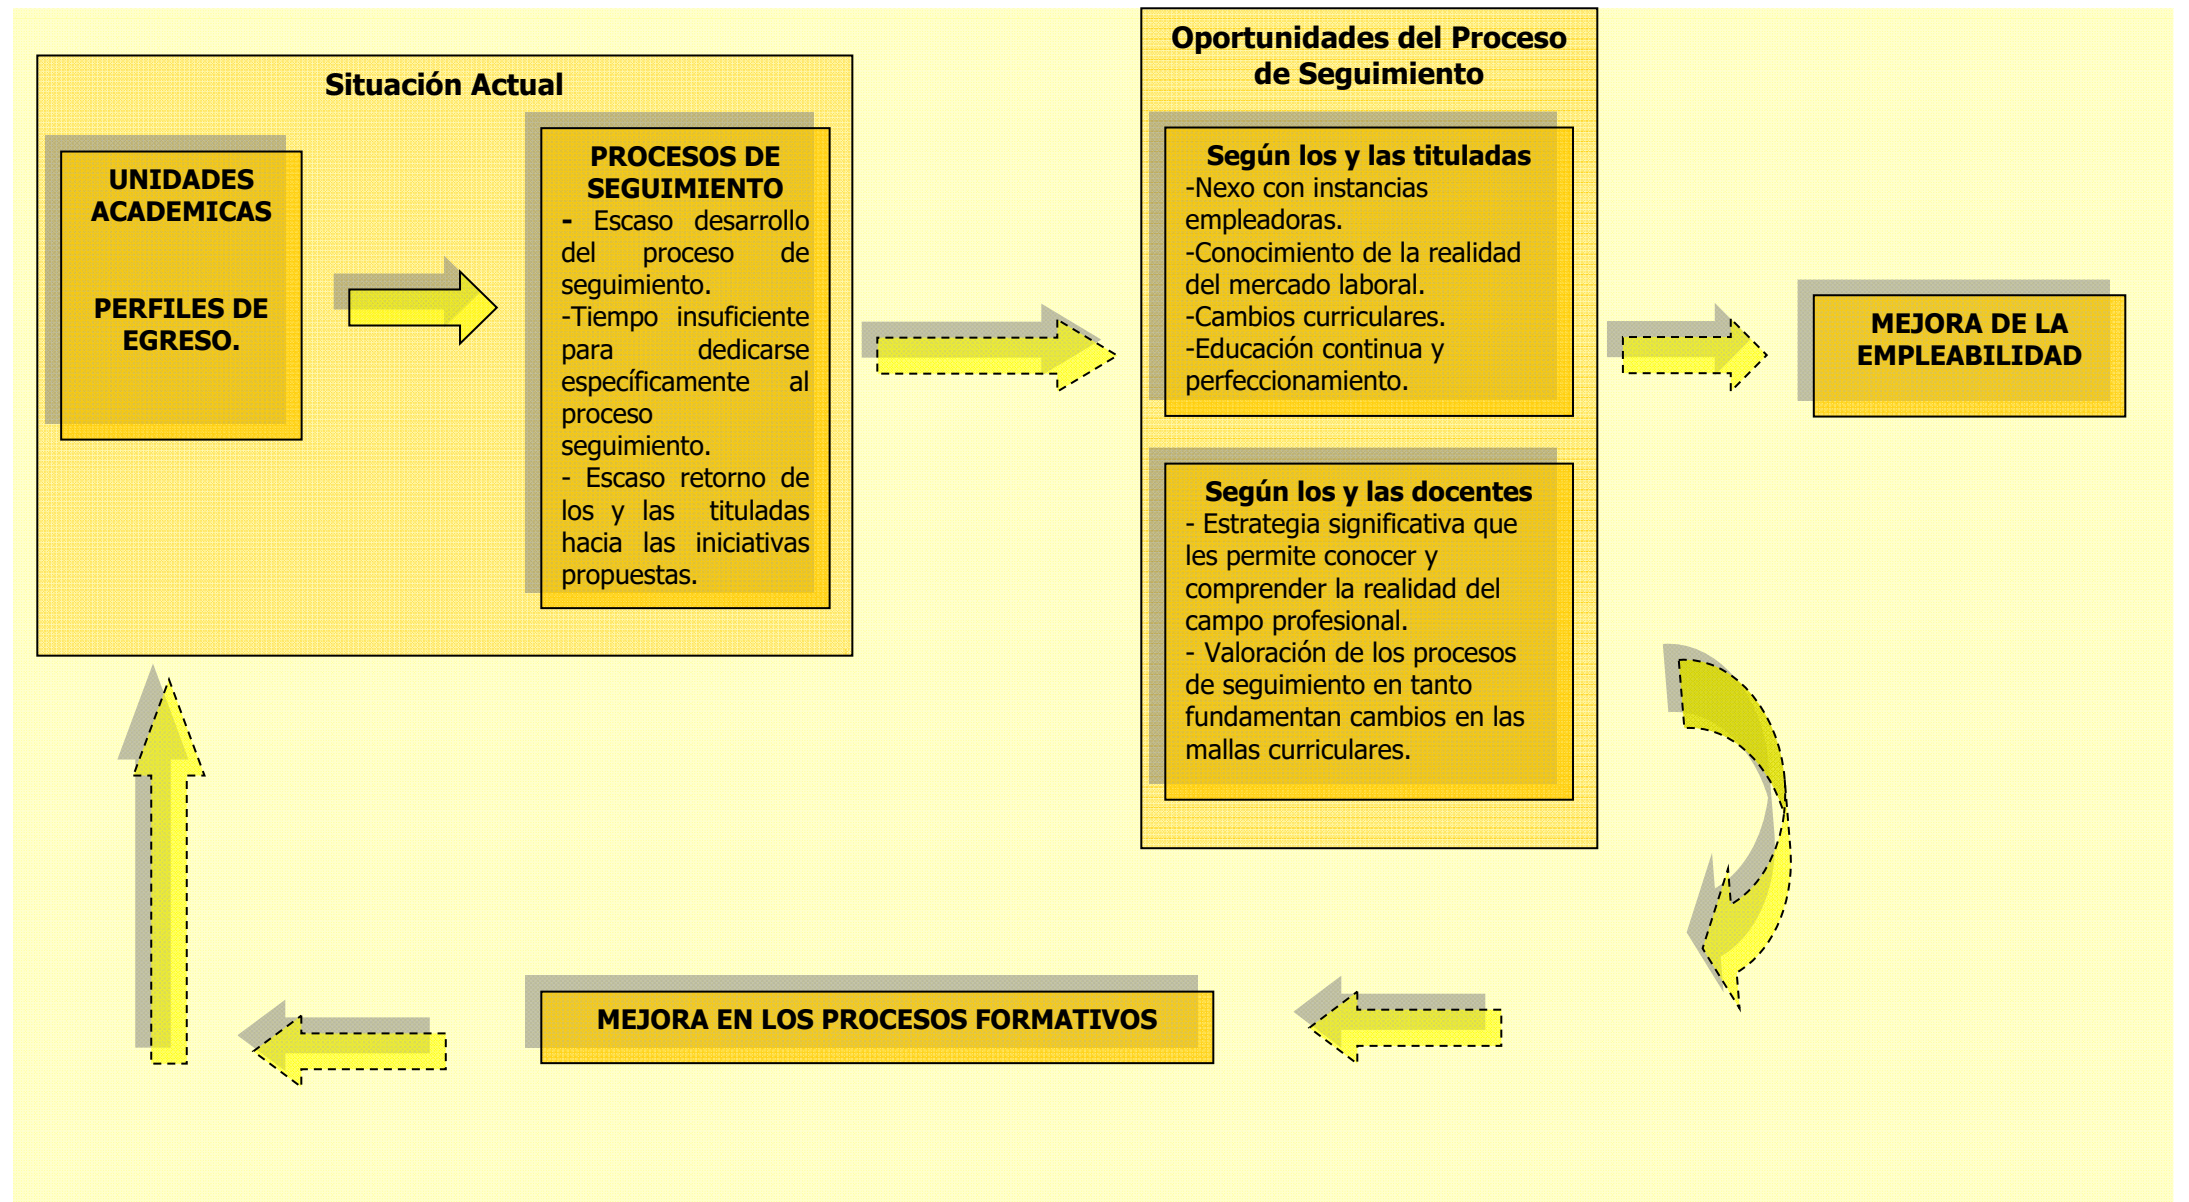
Situación Actual

UNIDADES ACADEMICAS

PERFILES DE EGRESO.

PROCESOS DE SEGUIMIENTO
- Escaso desarrollo del proceso de seguimiento.
-Tiempo insuficiente para dedicarse específicamente al proceso seguimiento.
- Escaso retorno de los y las tituladas hacia las iniciativas propuestas.

Oportunidades del Proceso de Seguimiento

Según los y las tituladas
-Nexo con instancias empleadoras.
-Conocimiento de la realidad del mercado laboral.
-Cambios curriculares.
-Educación continua y perfeccionamiento.

Según los y las docentes
- Estrategia significativa que les permite conocer y comprender la realidad del campo profesional.
- Valoración de los procesos de seguimiento en tanto fundamentan cambios en las mallas curriculares.

MEJORA DE LA EMPLEABILIDAD

MEJORA EN LOS PROCESOS FORMATIVOS